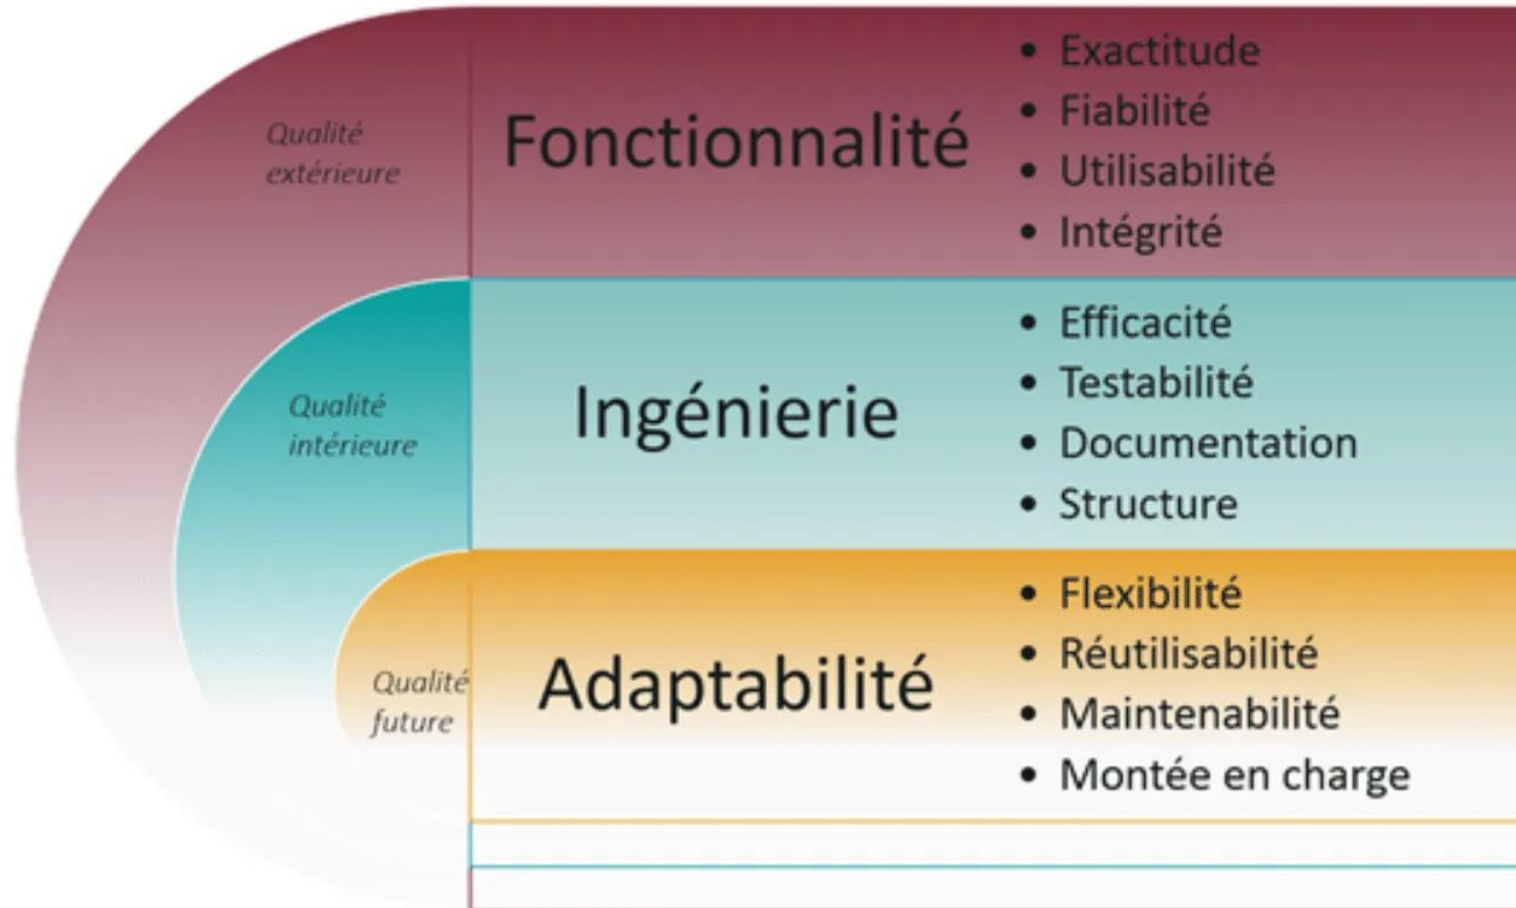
Qualité extérieure

Fonctionnalité

- Exactitude
- Fiabilité
- Utilisabilité
- Intégrité

Qualité intérieure

Ingénierie

- Efficacité
- Testabilité
- Documentation
- Structure

Qualité future

Adaptabilité

- Flexibilité
- Réutilisabilité
- Maintenabilité
- Montée en charge